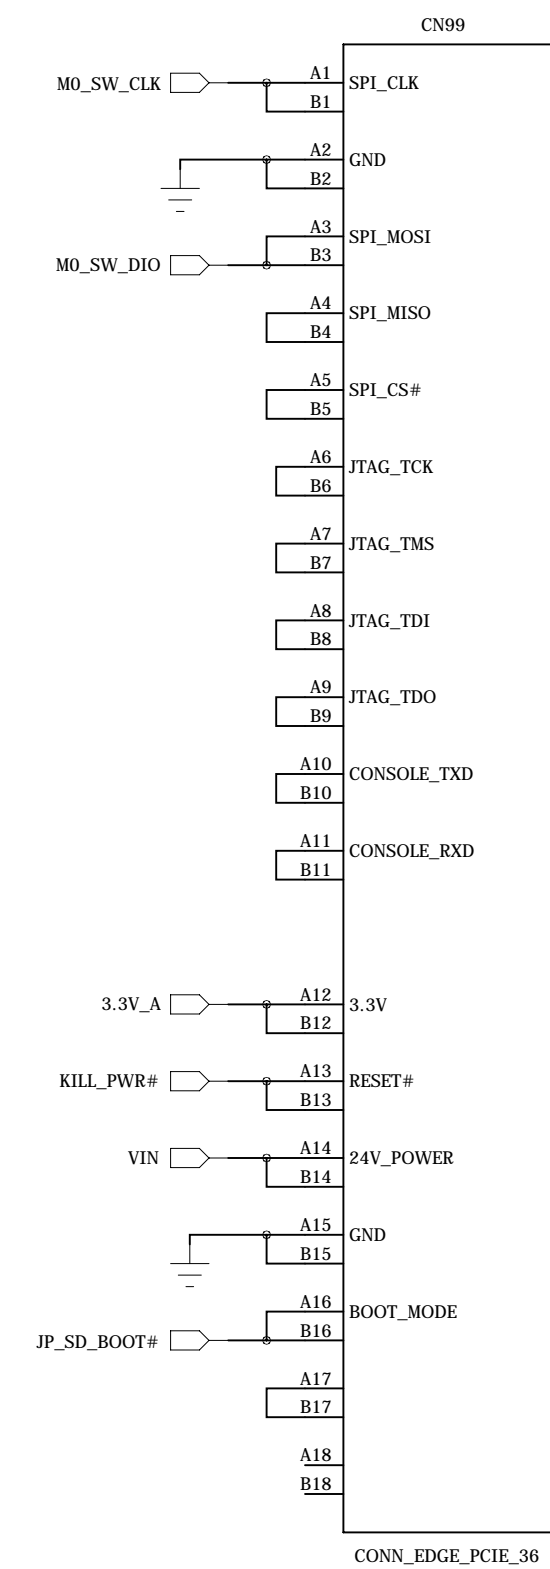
CN99

M0_SW_CLK A1 SPI_CLK
B1

A2 GND
B2

A3 SPI_MOSI
M0_SW_DIO B3

A4 SPI_MISO
B4

A5 SPI_CS#
B5

A6 JTAG_TCK
B6

A7 JTAG_TMS
B7

A8 JTAG_TDI
B8

A9 JTAG_TDO
B9

A10 CONSOLE_TXD
B10

A11 CONSOLE_RXD
B11

3.3V_A A12 3.3V
B12

KILL_PWR# A13 RESET#
B13

VIN A14 24V_POWER
B14

A15 GND
B15

A16 BOOT_MODE
JP_SD_BOOT# B16

A17
B17

A18
B18

CONN_EDGE_PCIE_36